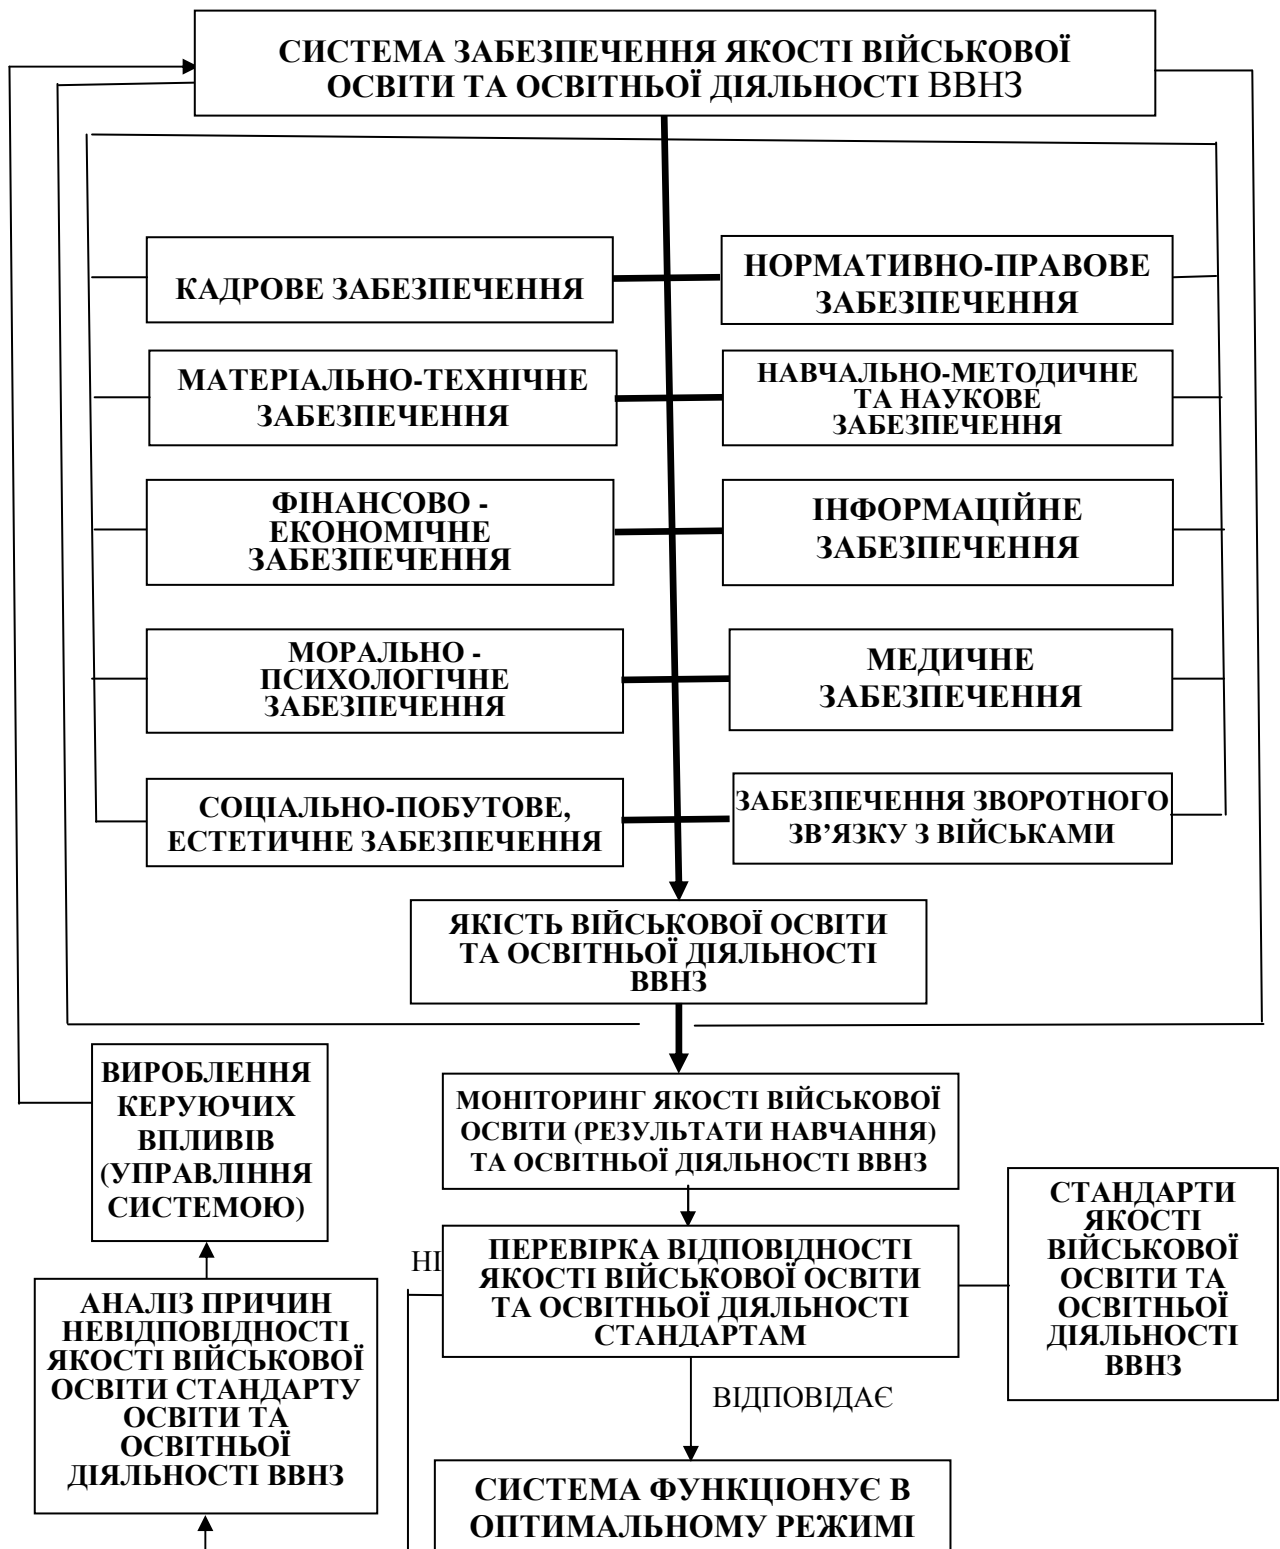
СИСТЕМА ЗАБЕЗПЕЧЕННЯ ЯКОСТІ ВІЙСЬКОВОЇ ОСВІТИ ТА ОСВІТНЬОЇ ДІЯЛЬНОСТІ ВВНЗ

КАДРОВЕ ЗАБЕЗПЕЧЕННЯ

НОРМАТИВНО-ПРАВОВЕ ЗАБЕЗПЕЧЕННЯ

МАТЕРІАЛЬНО-ТЕХНІЧНЕ ЗАБЕЗПЕЧЕННЯ

НАВЧАЛЬНО-МЕТОДИЧНЕ ТА НАУКОВЕ ЗАБЕЗПЕЧЕННЯ

ФІНАНСОВО - ЕКОНОМІЧНЕ ЗАБЕЗПЕЧЕННЯ

ІНФОРМАЦІЙНЕ ЗАБЕЗПЕЧЕННЯ

МОРАЛЬНО - ПСИХОЛОГІЧНЕ ЗАБЕЗПЕЧЕННЯ

МЕДИЧНЕ ЗАБЕЗПЕЧЕННЯ

СОЦІАЛЬНО-ПОБУТОВЕ, ЕСТЕТИЧНЕ ЗАБЕЗПЕЧЕННЯ

ЗАБЕЗПЕЧЕННЯ ЗВОРОТНОГО ЗВ'ЯЗКУ З ВІЙСЬКАМИ

ЯКІСТЬ ВІЙСЬКОВОЇ ОСВІТИ ТА ОСВІТНЬОЇ ДІЯЛЬНОСТІ ВВНЗ

ВИРОБЛЕННЯ КЕРУЮЧИХ ВПЛИВІВ (УПРАВЛІННЯ СИСТЕМОЮ)

МОНІТОРИНГ ЯКОСТІ ВІЙСЬКОВОЇ ОСВІТИ (РЕЗУЛЬТАТИ НАВЧАННЯ) ТА ОСВІТНЬОЇ ДІЯЛЬНОСТІ ВВНЗ

СТАНДАРТИ ЯКОСТІ ВІЙСЬКОВОЇ ОСВІТИ ТА ОСВІТНЬОЇ ДІЯЛЬНОСТІ ВВНЗ

НІ

ПЕРЕВІРКА ВІДПОВІДНОСТІ ЯКОСТІ ВІЙСЬКОВОЇ ОСВІТИ ТА ОСВІТНЬОЇ ДІЯЛЬНОСТІ СТАНДАРТАМ

АНАЛІЗ ПРИЧИН НЕВІДПОВІДНОСТІ ЯКОСТІ ВІЙСЬКОВОЇ ОСВІТИ СТАНДАРТУ ОСВІТИ ТА ОСВІТНЬОЇ ДІЯЛЬНОСТІ ВВНЗ

ВІДПОВІДАЄ

СИСТЕМА ФУНКЦІОНУЄ В ОПТИМАЛЬНОМУ РЕЖИМІ